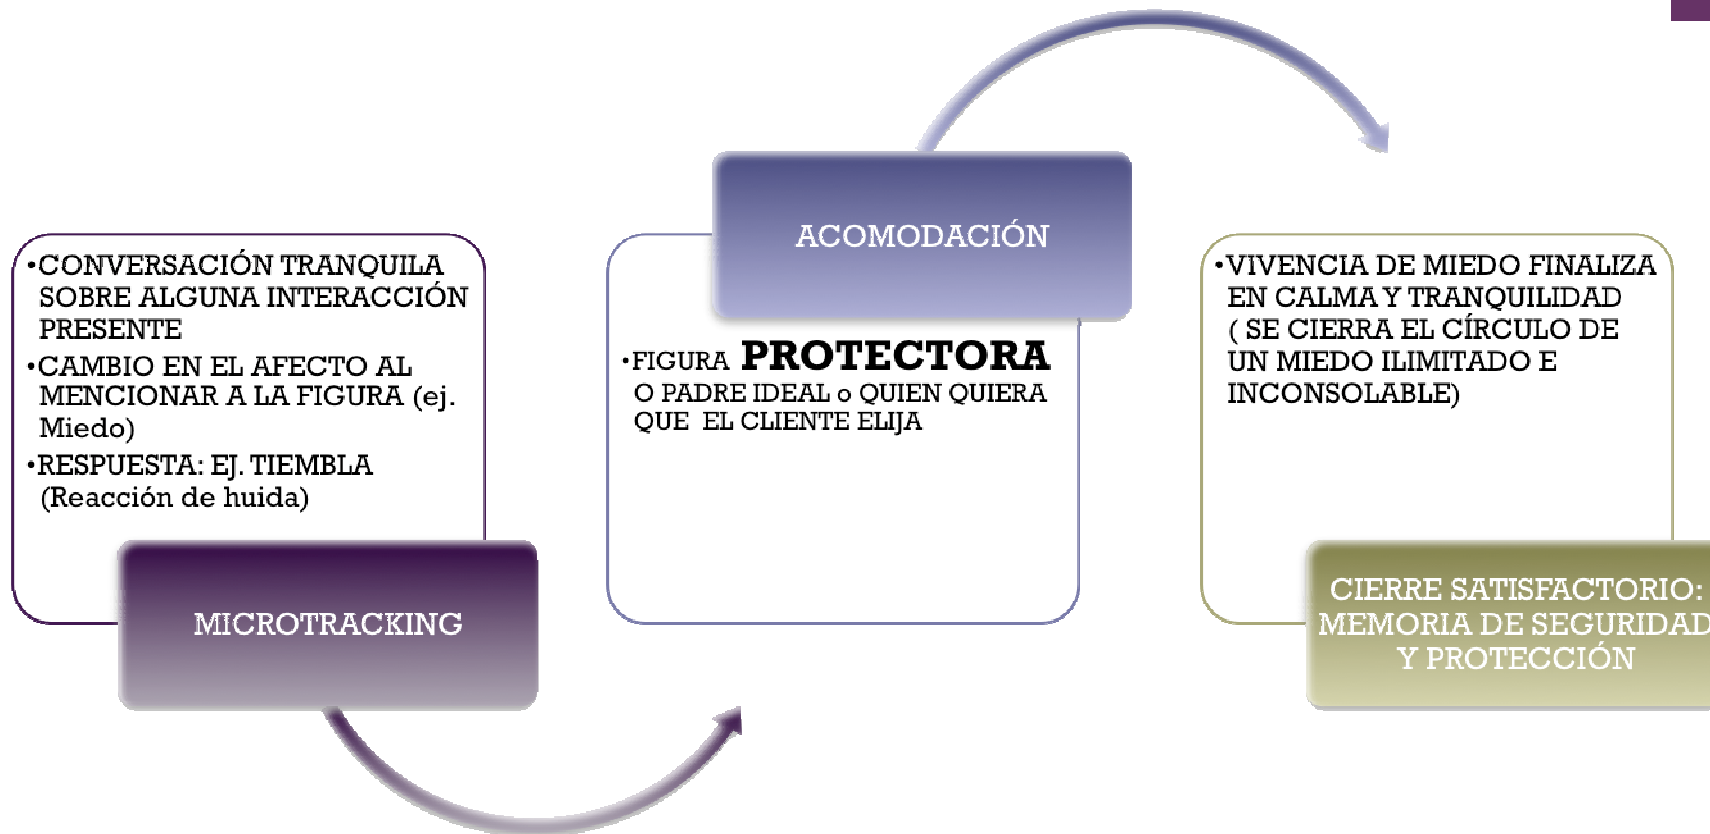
•CONVERSACIÓN TRANQUILA SOBRE ALGUNA INTERACCIÓN PRESENTE
•CAMBIO EN EL AFECTO AL MENCIONAR A LA FIGURA (ej. Miedo)
•RESPUESTA: EJ. TIEMBLA (Reacción de huida)

MICROTRACKING

ACOMODACIÓN

•FIGURA PROTECTORA O PADRE IDEAL o QUIEN QUIERA QUE EL CLIENTE ELIJA

•VIVENCIA DE MIEDO FINALIZA EN CALMA Y TRANQUILIDAD ( SE CIERRA EL CÍRCULO DE UN MIEDO ILIMITADO E INCONSOLABLE)

CIERRE SATISFACTORIO: MEMORIA DE SEGURIDAD Y PROTECCIÓN